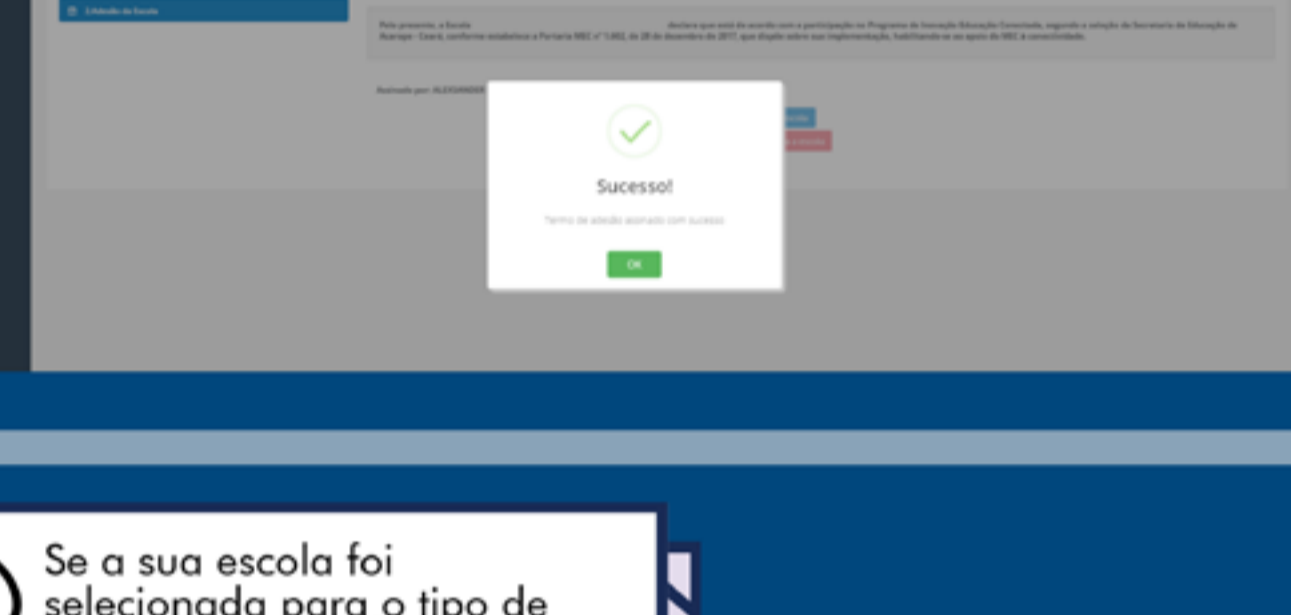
2.Adesão da Escola

Pelo presente, a Escola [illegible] declara que está de acordo com a participação no Programa de Inovação Educação Conectada, segundo a seleção da Secretaria de Educação de Acarape - Ceará, conforme estabelece a Portaria MEC nº 1.602, de 28 de dezembro de 2017, que dispõe sobre sua implementação, habilitando-se ao apoio do MEC à conectividade.

Assinado por: ALEXSANDER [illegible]

Sucesso!

Termo de adesão assinado com sucesso

OK

Se a sua escola foi selecionada para o tipo de